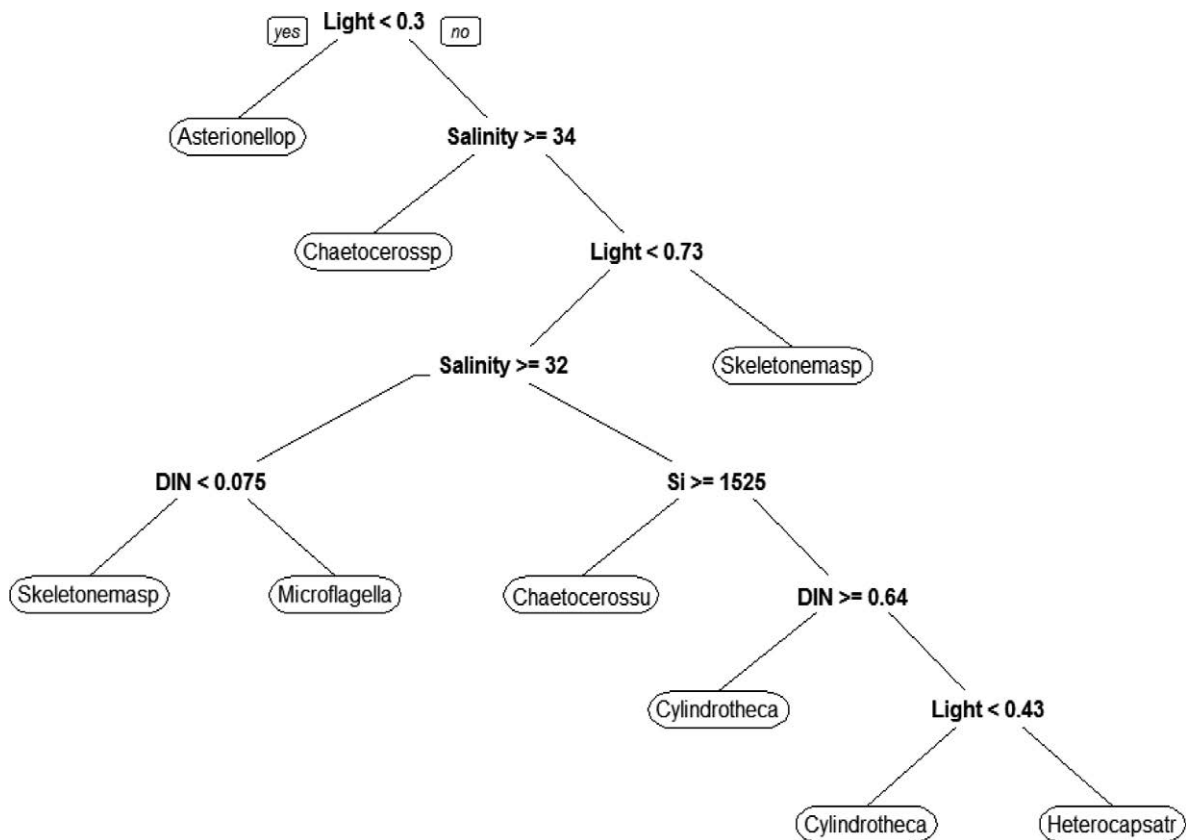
yes
Light < 0.3
no

Asterionellop

Salinity >= 34

Chaetocerossp

Light < 0.73

Salinity >= 32

Skeletonemasp

DIN < 0.075

Si >= 1525

Skeletonemasp

Microflagella

Chaetocerossu

DIN >= 0.64

Cylindrotheca

Light < 0.43

Cylindrotheca

Heterocapsatr